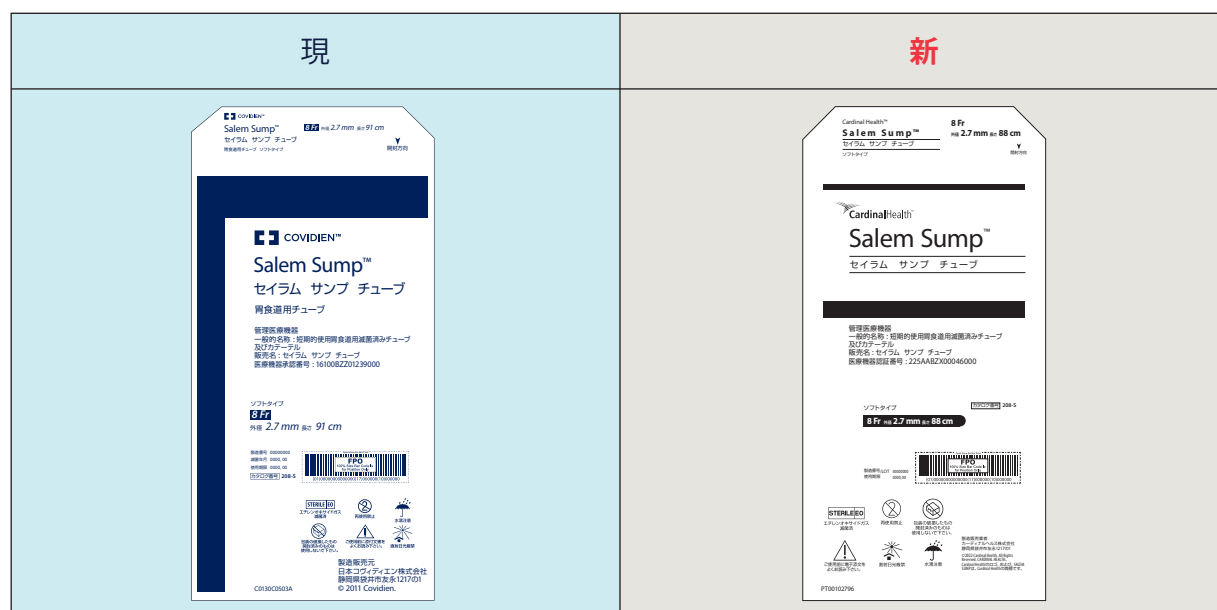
| 現 | 新 |
|---|---|
| | |

COVIDIEN™
Salem Sump™
セイラム サンプ チューブ
胃食道用チューブ ソフトタイプ
8 Fr 外径 2.7 mm 長さ 91 cm
開封方向

COVIDIEN™
Salem Sump™
セイラム サンプ チューブ
胃食道用チューブ

管理医療機器
一般的名称：短期的使用胃食道用滅菌済みチューブ及びカテーテル
販売名：セイラム サンプ チューブ
医療機器承認番号：16100BZZ01239000

ソフトタイプ
8 Fr
外径 2.7 mm 長さ 91 cm

製造番号 00000000
滅菌年月 0000. 00
使用期限 0000. 00
カタログ番号 208-S

FPO

STERILE EO
エチレンオキサイドガス滅菌済
再使用禁止
水濡注意
包装の破損したもの製品汚れのあるもの使用しないで下さい。
ご使用前に添付文書をよくお読みください。
直射日光厳禁

製造販売元
日本コヴィディエン株式会社
静岡県袋井市友永1217の1
© 2011 Covidien.

C0130C0503A

Cardinal Health™
Salem Sump™
セイラム サンプ チューブ
ソフトタイプ
8 Fr
外径 2.7 mm 長さ 88 cm
開封方向

Cardinal Health™
Salem Sump™
セイラム サンプ チューブ

管理医療機器
一般的名称：短期的使用胃食道用滅菌済みチューブ及びカテーテル
販売名：セイラム サンプ チューブ
医療機器認証番号：225AABZX00046000

ソフトタイプ
カタログ番号 208-S
8 Fr 外径 2.7 mm 長さ 88 cm

製造番号/LOT 0000000
使用期限 0000.00

FPO

STERILE EO
エチレンオキサイドガス滅菌済
再使用禁止
包装の破損したもの製品汚れのあるもの使用しないで下さい。
製造販売業者
カーディナルヘルス株式会社
静岡県袋井市友永1217の1
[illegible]
ご使用前に添付文書をよくお読み下さい。
直射日光厳禁
水濡注意

PT00102796